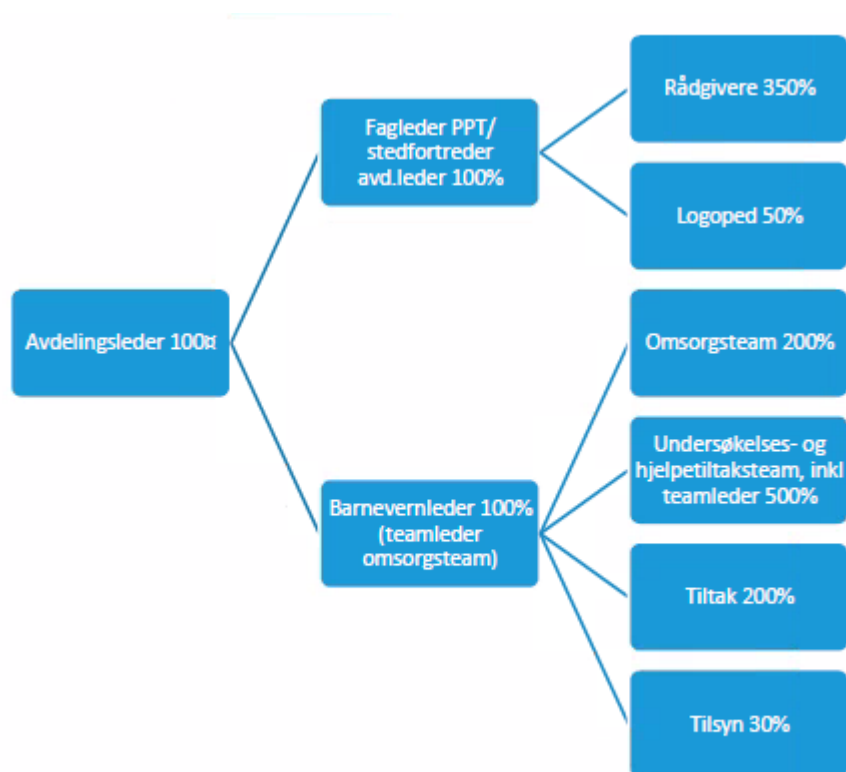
Avdelingsleder 100¤

Fagleder PPT/ stedfortreder avd.leder 100%

Rådgivere 350%

Logoped 50%

Barnevernleder 100% (teamleder omsorgsteam)

Omsorgsteam 200%

Undersøkelses- og hjelpetiltaksteam, inkl teamleder 500%

Tiltak 200%

Tilsyn 30%